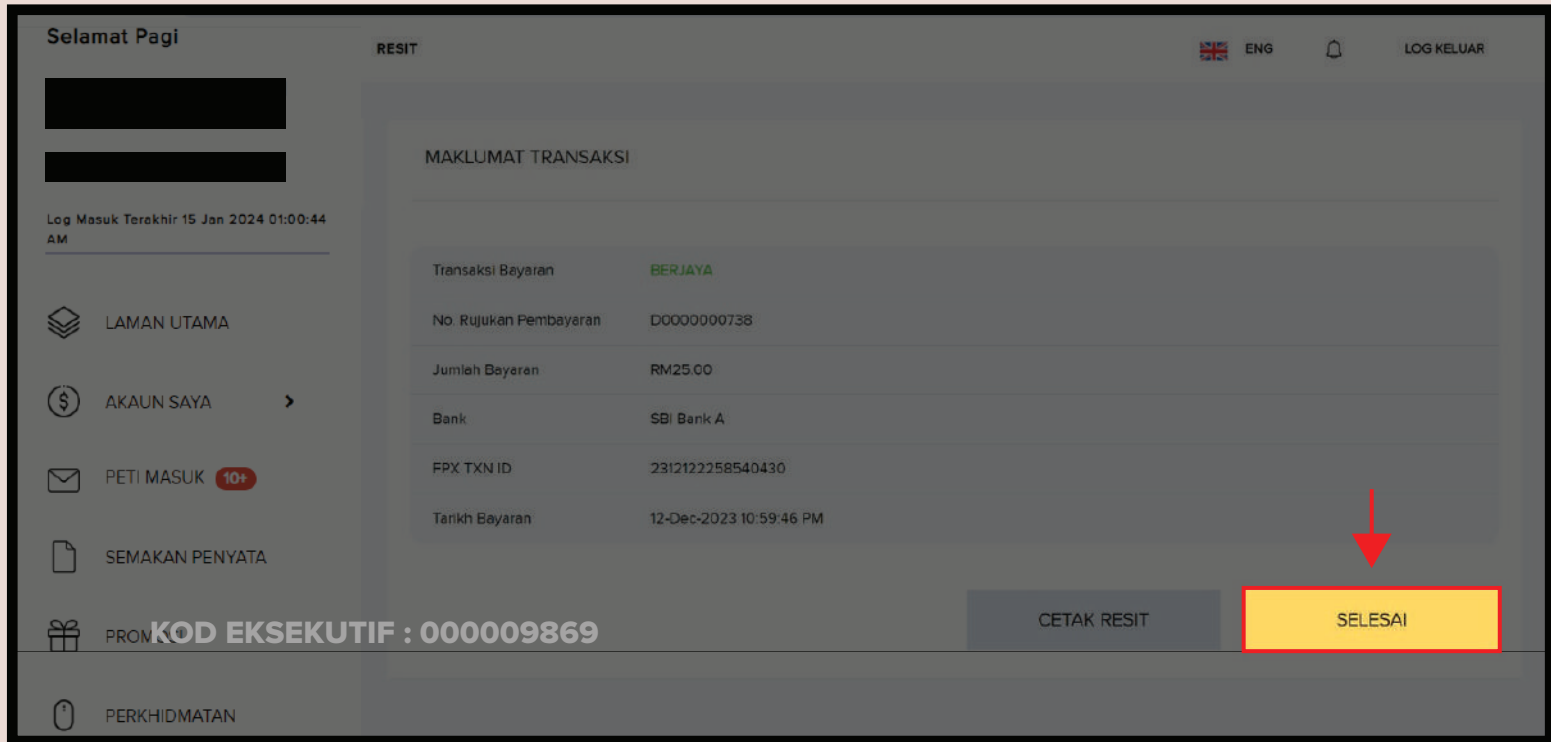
Selamat Pagi

Log Masuk Terakhir 15 Jan 2024 01:00:44 AM

LAMAN UTAMA

AKAUN SAYA

PETI MASUK 10+

SEMAKAN PENYATA

PROMOSI

PERKHIDMATAN

RESIT

ENG

LOG KELUAR

MAKLUMAT TRANSAKSI

| | |
|---|---|
| Transaksi Bayaran | BERJAYA |
| No. Rujukan Pembayaran | D0000000738 |
| Jumlah Bayaran | RM25.00 |
| Bank | SBI Bank A |
| FPX TXN ID | 2312122258540430 |
| Tarikh Bayaran | 12-Dec-2023 10:59:46 PM |

CETAK RESIT

SELESAI

KOD EKSEKUTIF : 000009869